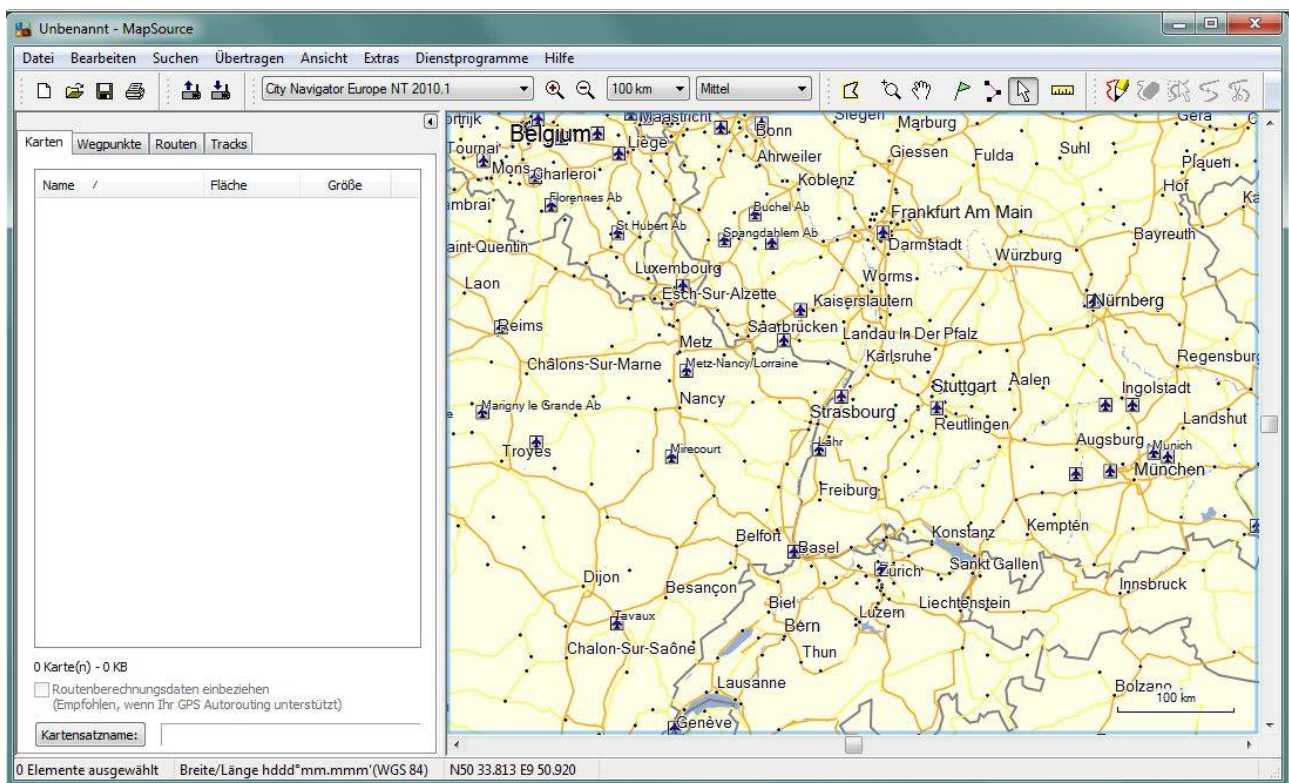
Unbenannt - MapSource

Datei Bearbeiten Suchen Übertragen Ansicht Extras Dienstprogramme Hilfe

City Navigator Europe NT 2010.1
100 km
Mittel

Karten Wegpunkte Routen Tracks

| Name / | Fläche | Größe |
|---|---|---|

0 Karte(n) - 0 KB

Routenberechnungsdaten einbeziehen (Empfohlen, wenn Ihr GPS Autorouting unterstützt)

Kartensatzname:

ortrijk Belgium Maastricht Bonn Siegen Marburg Gera Tournai Liege Ahrweiler Giessen Fulda Suhl Plauen Mons Charleroi Koblenz Hof mbrai Florennes Ab Buchel Ab Frankfurt Am Main St Hubert Ab Spangdahlem Ab Darmstadt Bayreuth aint-Quentin Würzburg Luxembourg Worms Laon Esch-Sur-Alzette Kaiserslautern Nürnberg Reims Saarbrücken Landau In Der Pfalz Metz Karlsruhe Regensbur Châlons-Sur-Marne Metz-Nancy/Lorraine Stuttgart Aalen Ingolstadt Marigny le Grande Ab Nancy Strasbourg Reutlingen Landshut Troyes Mirecourt Lahr Augsburg Munich München Freiburg Belfort Konstanz Kempten Basel Zürich Sankt Gallen Dijon Besançon Biel Luzern Liechtenstein Innsbruck Tavaux Bern Chalon-Sur-Saône Thun Lausanne Bolzano Genève 100 km

0 Elemente ausgewählt Breite/Länge hddd°mm.mmm'(WGS 84) N50 33.813 E9 50.920